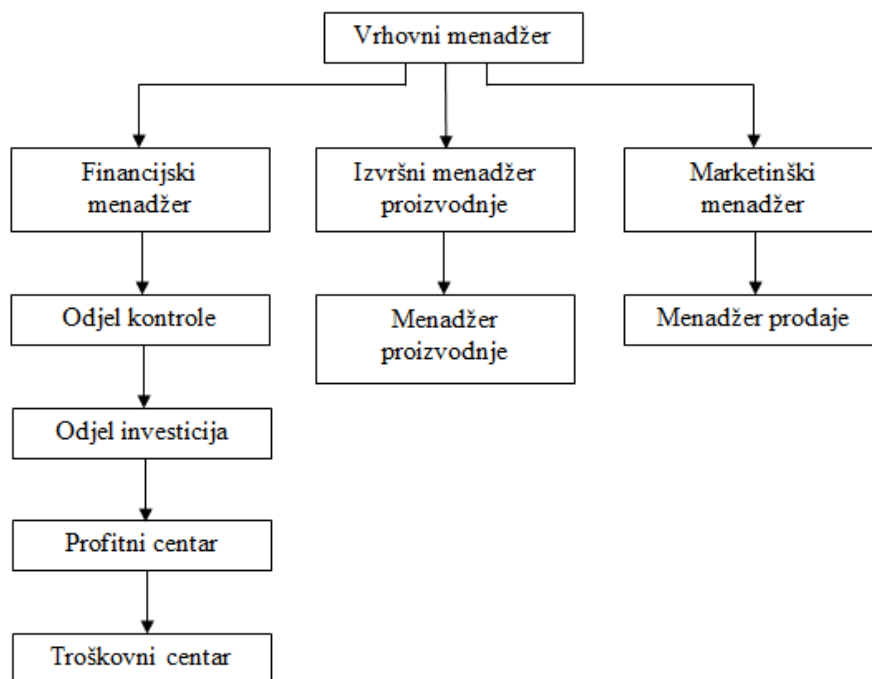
Vrhovni menadžer

Financijski menadžer

Izvršni menadžer proizvodnje

Marketinški menadžer

Odjel kontrole

Menadžer proizvodnje

Menadžer prodaje

Odjel investicija

Profitni centar

Troškovni centar